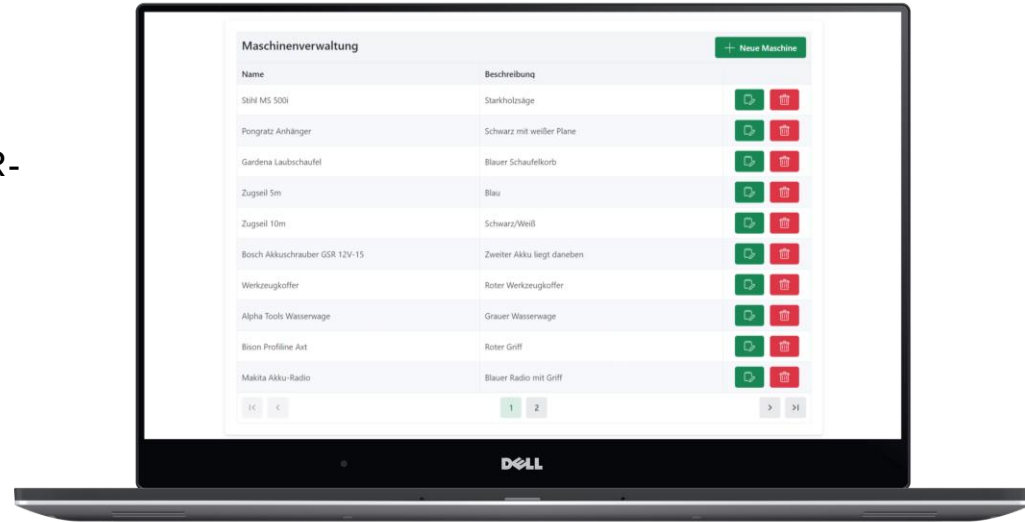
R-

Maschinenverwaltung

+ Neue Maschine

| Name | Beschreibung |
|---|---|
| Stihl MS 500i | Starkholzsäge |
| Pongratz Anhänger | Schwarz mit weißer Plane |
| Gardena Laubschaufel | Blauer Schaufelkorb |
| Zugseil 5m | Blau |
| Zugseil 10m | Schwarz/Weiß |
| Bosch Akkuschrauber GSR 12V-15 | Zweiter Akku liegt daneben |
| Werkzeugkoffer | Roter Werkzeugkoffer |
| Alpha Tools Wasserwage | Grauer Wasserwage |
| Bison Profiline Axt | Roter Griff |
| Makita Akku-Radio | Blauer Radio mit Griff |

1 2

DELL